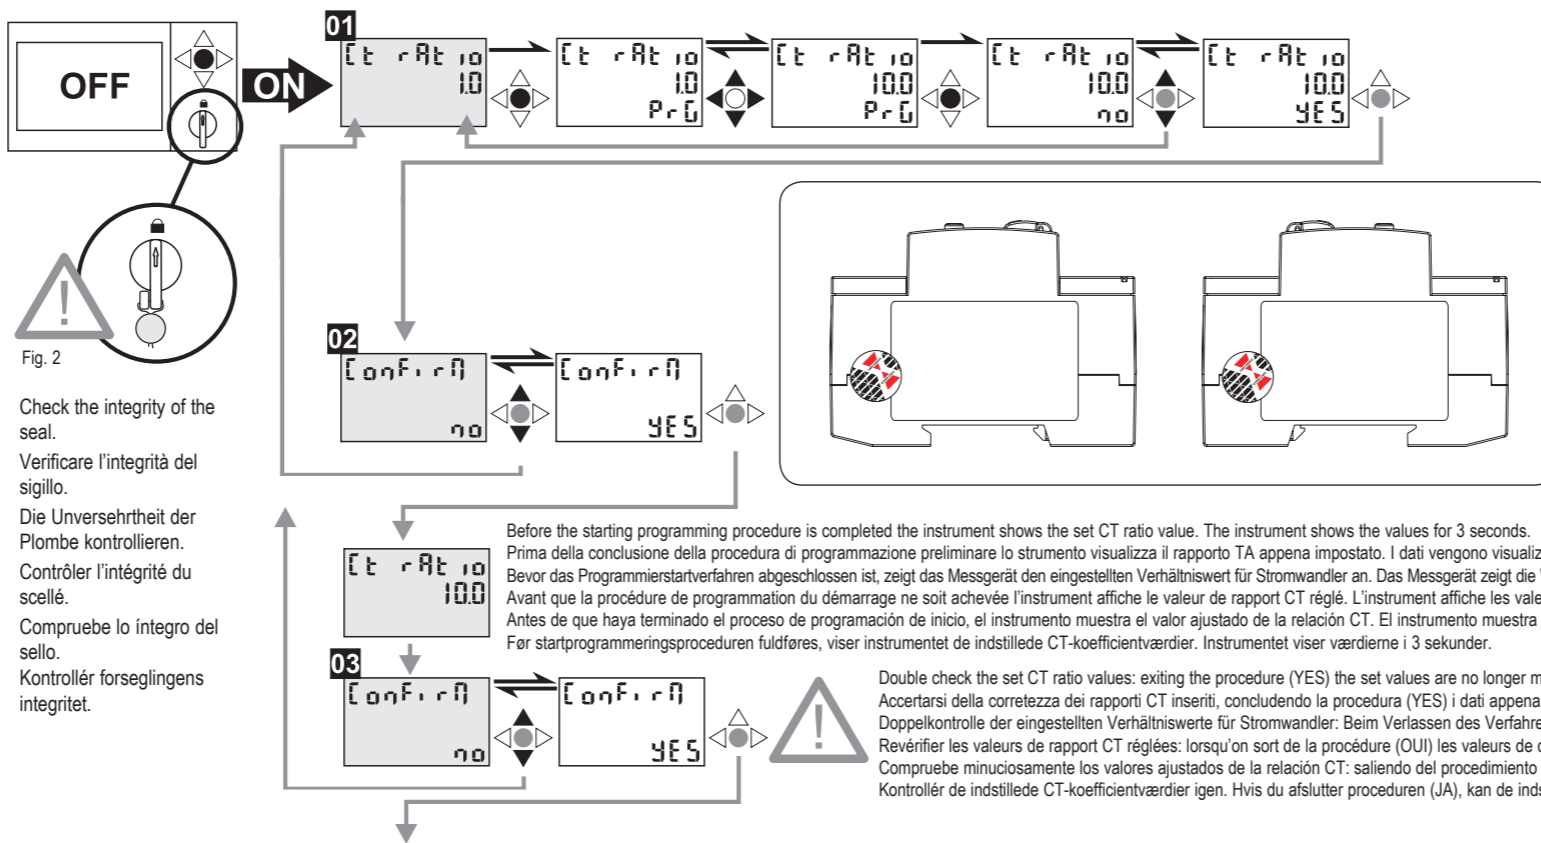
OFF

ON

01

Ct rAt io 1.0

Ct rAt io 1.0 PrG

Ct rAt io 10.0 PrG

Ct rAt io 10.0 no

Ct rAt io 10.0 YES

Fig. 2

Check the integrity of the seal.

Verificare l'integrità del sigillo.

Die Unversehrtheit der Plombe kontrollieren.

Contrôler l'intégrité du scellé.

Compruebe lo íntegro del sello.

Kontrollér forseglingens integritet.

02

Confirm no

Confirm YES

Ct rAt io 10.0

Before the starting programming procedure is completed the instrument shows the set CT ratio value. The instrument shows the values for 3 seconds.
Prima della conclusione della procedura di programmazione preliminare lo strumento visualizza il rapporto TA appena impostato. I dati vengono visualiz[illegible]
Bevor das Programmierstartverfahren abgeschlossen ist, zeigt das Messgerät den eingestellten Verhältniswert für Stromwandler an. Das Messgerät zeigt die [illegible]
Avant que la procédure de programmation du démarrage ne soit achevée l'instrument affiche le valeur de rapport CT réglé. L'instrument affiche les vale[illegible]
Antes de que haya terminado el proceso de programación de inicio, el instrumento muestra el valor ajustado de la relación CT. El instrumento muestra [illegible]
Før startprogrammeringsproceduren fuldføres, viser instrumentet de indstillede CT-koefficientværdier. Instrumentet viser værdierne i 3 sekunder.

03

Confirm no

Confirm YES

Double check the set CT ratio values: exiting the procedure (YES) the set values are no longer m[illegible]
Accertarsi della correttezza dei rapporti CT inseriti, concludendo la procedura (YES) i dati appena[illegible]
Doppelkontrolle der eingestellten Verhältniswerte für Stromwandler: Beim Verlassen des Verfahre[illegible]
Revérifier les valeurs de rapport CT réglées: lorsqu'on sort de la procédure (OUI) les valeurs de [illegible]
Compruebe minuciosamente los valores ajustados de la relación CT: saliendo del procedimiento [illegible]
Kontrollér de indstillede CT-koefficientværdier igen. Hvis du afslutter proceduren (JA), kan de inds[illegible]